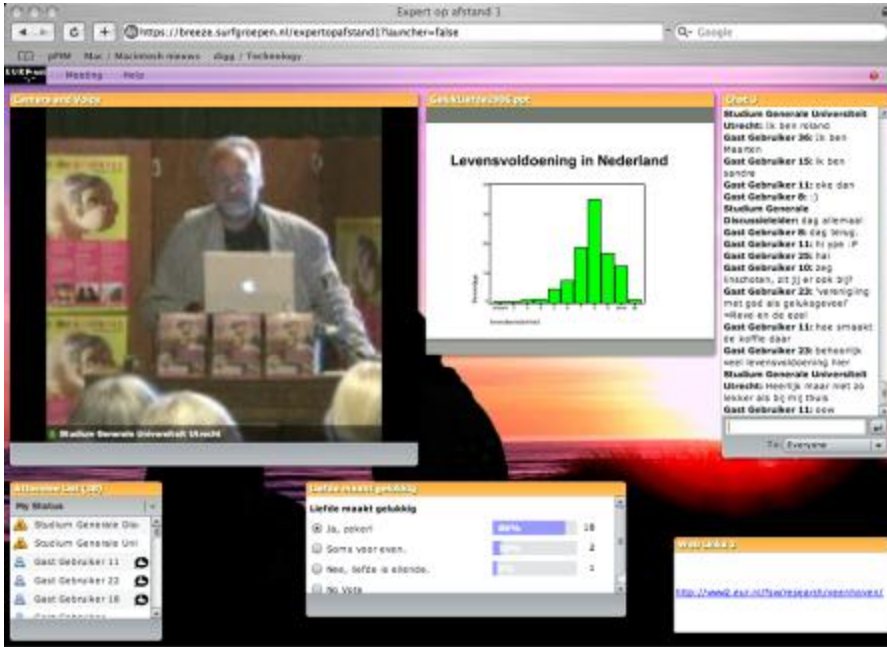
Expert op afstand 1

https://breeze.surfgroepen.nl/expertopafstand1?launcher=false

Q- Google

pPW Mac / Macintosh nieuws digg / Technology

Meeting Help

Camera and Voice

Studium Generale Universiteit Utrecht

Geluksterzes06.ppt

Levensvoldoening in Nederland

Chat 1

Studium Generale Universiteit Utrecht: ik ben roland
Gast Gebruiker 36: ik ben Maarten
Gast Gebruiker 15: ik ben sandre
Gast Gebruiker 11: oke dan
Gast Gebruiker 8: :)
Studium Generale Discussieleider: dag allemaal
Gast Gebruiker 8: dag terug.
Gast Gebruiker 11: hi yoo :P
Gast Gebruiker 25: hai
Gast Gebruiker 10: zeg inschoten, zit jij er ook bij?
Gast Gebruiker 23: 'vereniging met god als gelukagever' =Reve en de ezel
Gast Gebruiker 11: hoe smaakt de koffie daar
Gast Gebruiker 23: behoorlijk veel levensvoldoening hier
Studium Generale Universiteit Utrecht: Heerlijk maar niet zo lekker als bij mij thuis
Gast Gebruiker 11: oow

To: Everyone

Attendee List (38)

My Status

Studium Generale Uni
Studium Generale Uni
Gast Gebruiker 11
Gast Gebruiker 22
Gast Gebruiker 18

Liefde maakt gelukkig

Liefde maakt gelukkig

Ja, zeker! 86% 18
Soms voor even. 10% 2
Nee, liefde is ellende. 5% 1
No Vote

Web Links 1

http://www2.eur.nl/fsw/research/veenhoven/